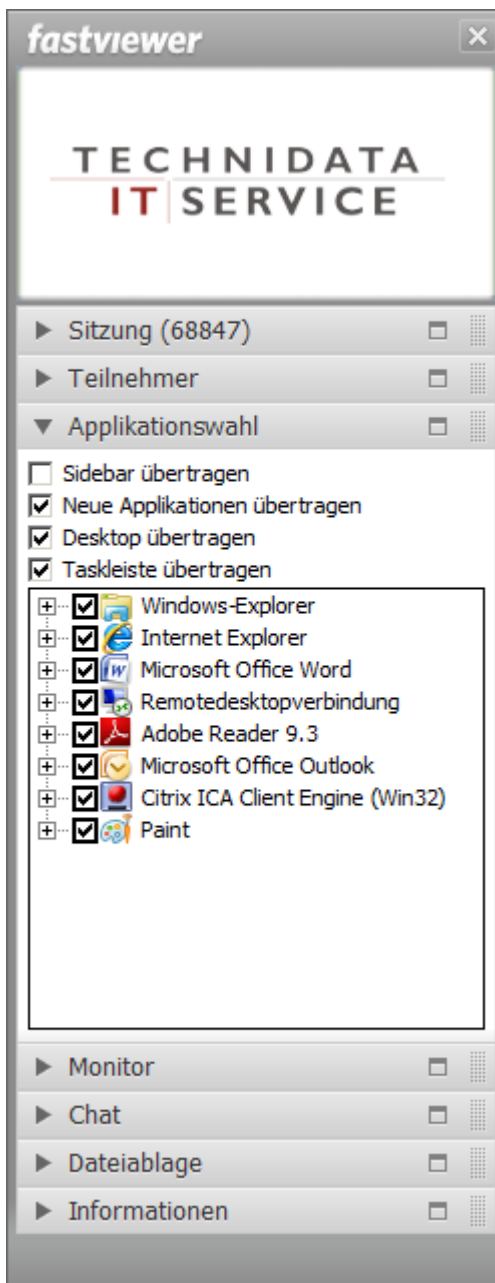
fastviewer

TECHNIDATA
IT SERVICE

▶ Sitzung (68847)

▶ Teilnehmer

▼ Applikationswahl

☐ Sidebar übertragen
☑ Neue Applikationen übertragen
☑ Desktop übertragen
☑ Taskleiste übertragen

☑ Windows-Explorer
☑ Internet Explorer
☑ Microsoft Office Word
☑ Remotedesktopverbindung
☑ Adobe Reader 9.3
☑ Microsoft Office Outlook
☑ Citrix ICA Client Engine (Win32)
☑ Paint

▶ Monitor

▶ Chat

▶ Dateiablage

▶ Informationen